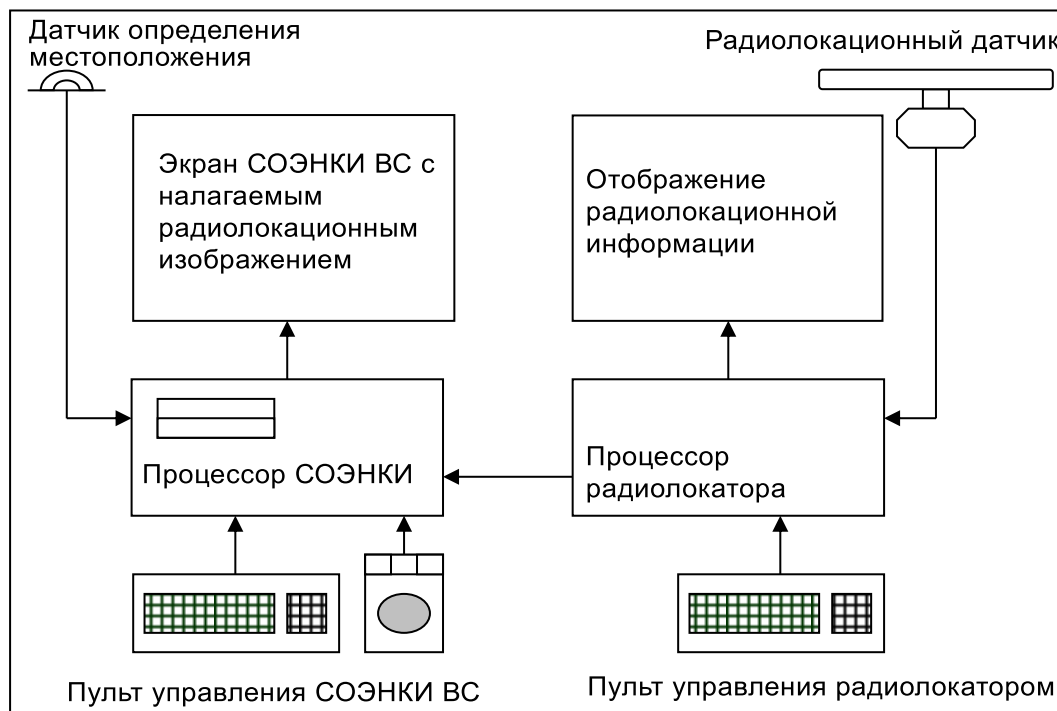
Датчик определения местоположения

Радиолокационный датчик

Экран СОЭНКИ ВС с налагаемым радиолокационным изображением

Отображение радиолокационной информации

Процессор СОЭНКИ

Процессор радиолокатора

Пульт управления СОЭНКИ ВС

Пульт управления радиолокатором